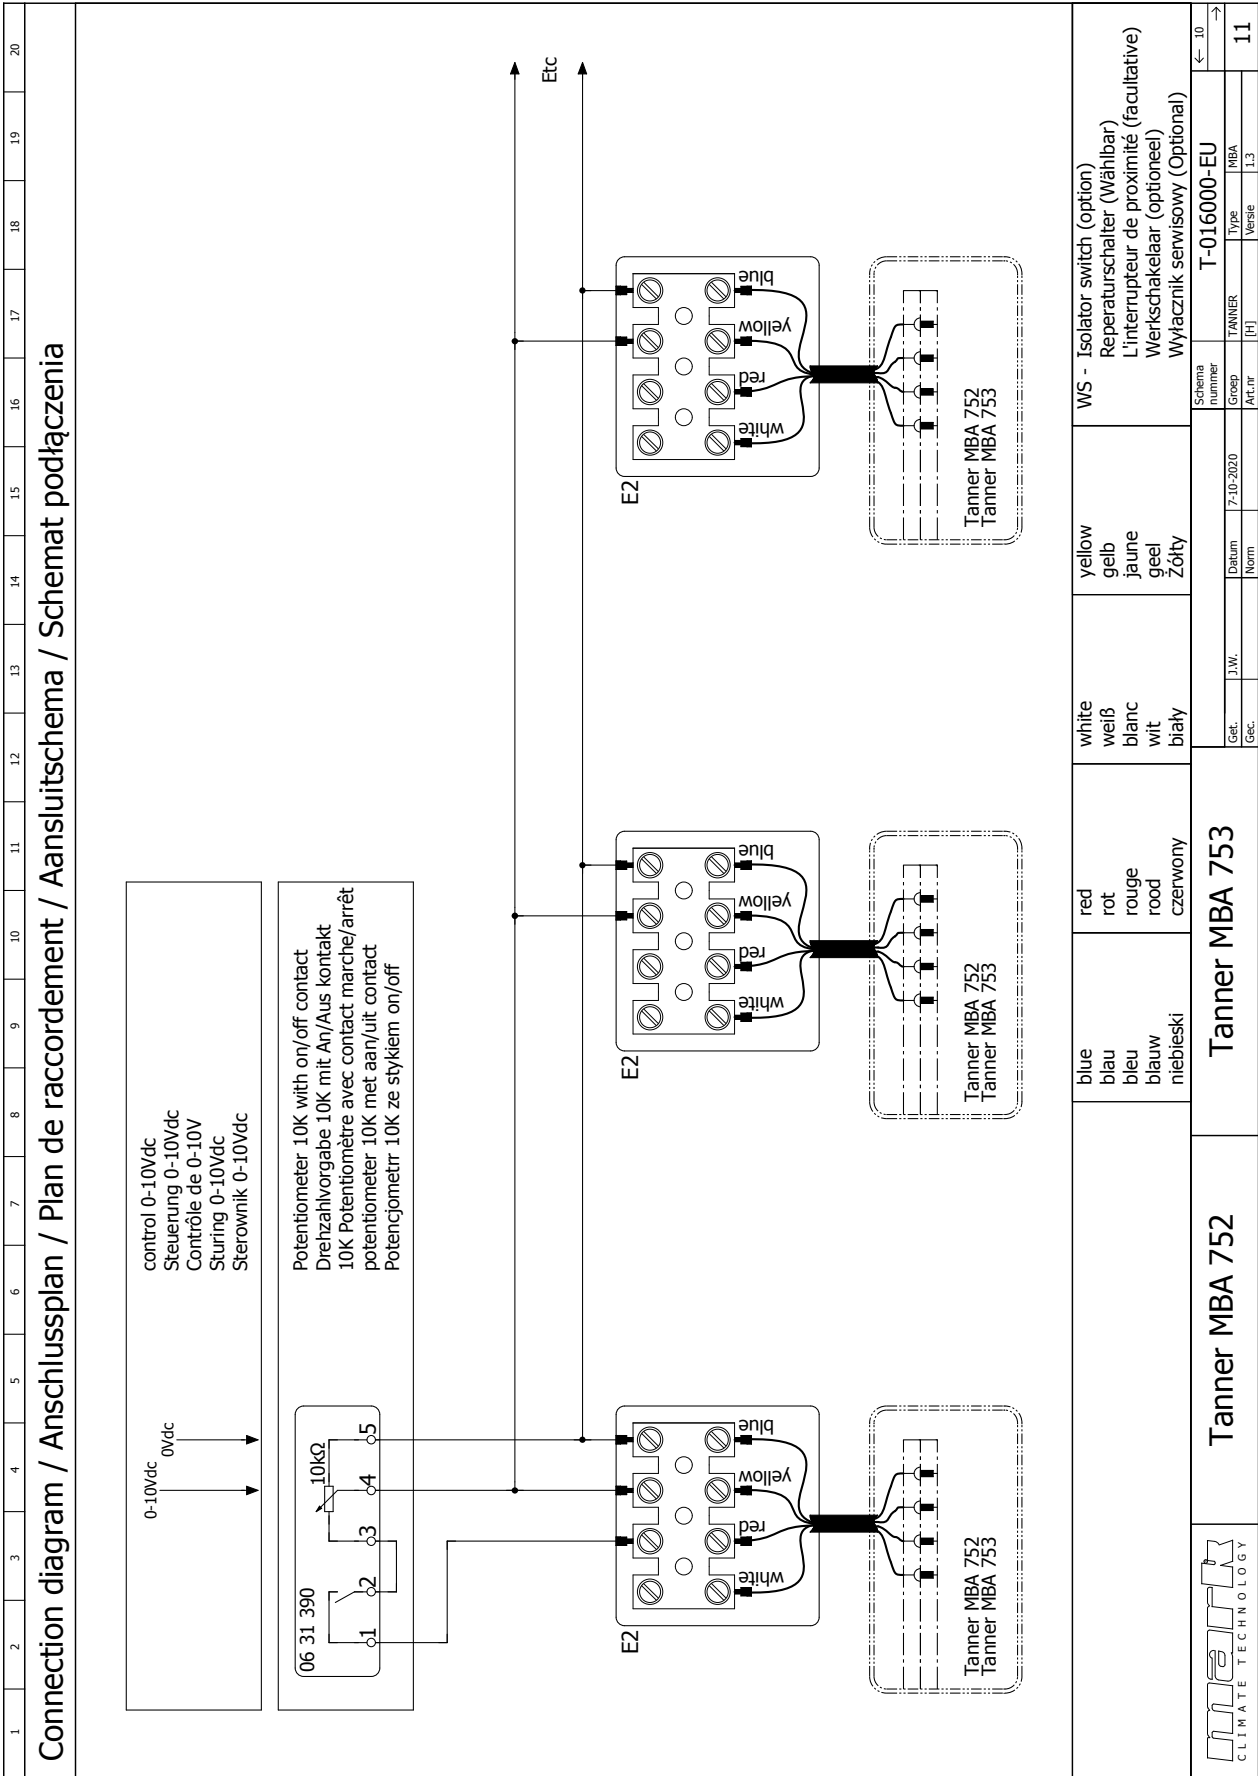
Connection diagram / Anschlussplan / Plan de raccordement / Aansluitschema / Schemat podłączenia

1 2 3 4 5 6 7 8 9 10 11 12 13 14 15 16 17 18 19 20

control 0-10Vdc
Steuerung 0-10Vdc
Contrôle de 0-10V
Sturing 0-10Vdc
Sterownik 0-10Vdc

0-10Vdc
0Vdc

Potentiometer 10K with on/off contact
Drehzahlvorgabe 10K mit An/Aus kontakt
10K Potentiomètre avec contact marche/arrêt
potentiometer 10K met aan/uit contact
Potencjometrr 10K ze stykiem on/off

06 31 390
10kΩ
1 2 3 4 5

E2
white red yellow blue
Tanner MBA 752
Tanner MBA 753

E2
white red yellow blue
Tanner MBA 752
Tanner MBA 753

E2
white red yellow blue
Tanner MBA 752
Tanner MBA 753

Etc

blue
blau
bleu
blauw
niebieski

red
rot
rouge
rood
czerwony

white
weiß
blanc
wit
biały

yellow
gelb
jaune
geel
Żółty

WS - Isolator switch (option)
Reperaturschalter (Wählbar)
L'interrupteur de proximité (facultative)
Werkschakelaar (optioneel)
Wyłącznik serwisowy (Optional)

mark CLIMATE TECHNOLOGY

Tanner MBA 752

Tanner MBA 753

Get. J.W.
Gec.
Datum 7-10-2020
Norm
Schema nummer
Groep TANNER
Art.nr [H]
T-016000-EU
Type MBA
Versie 1.3
← 10 →
11